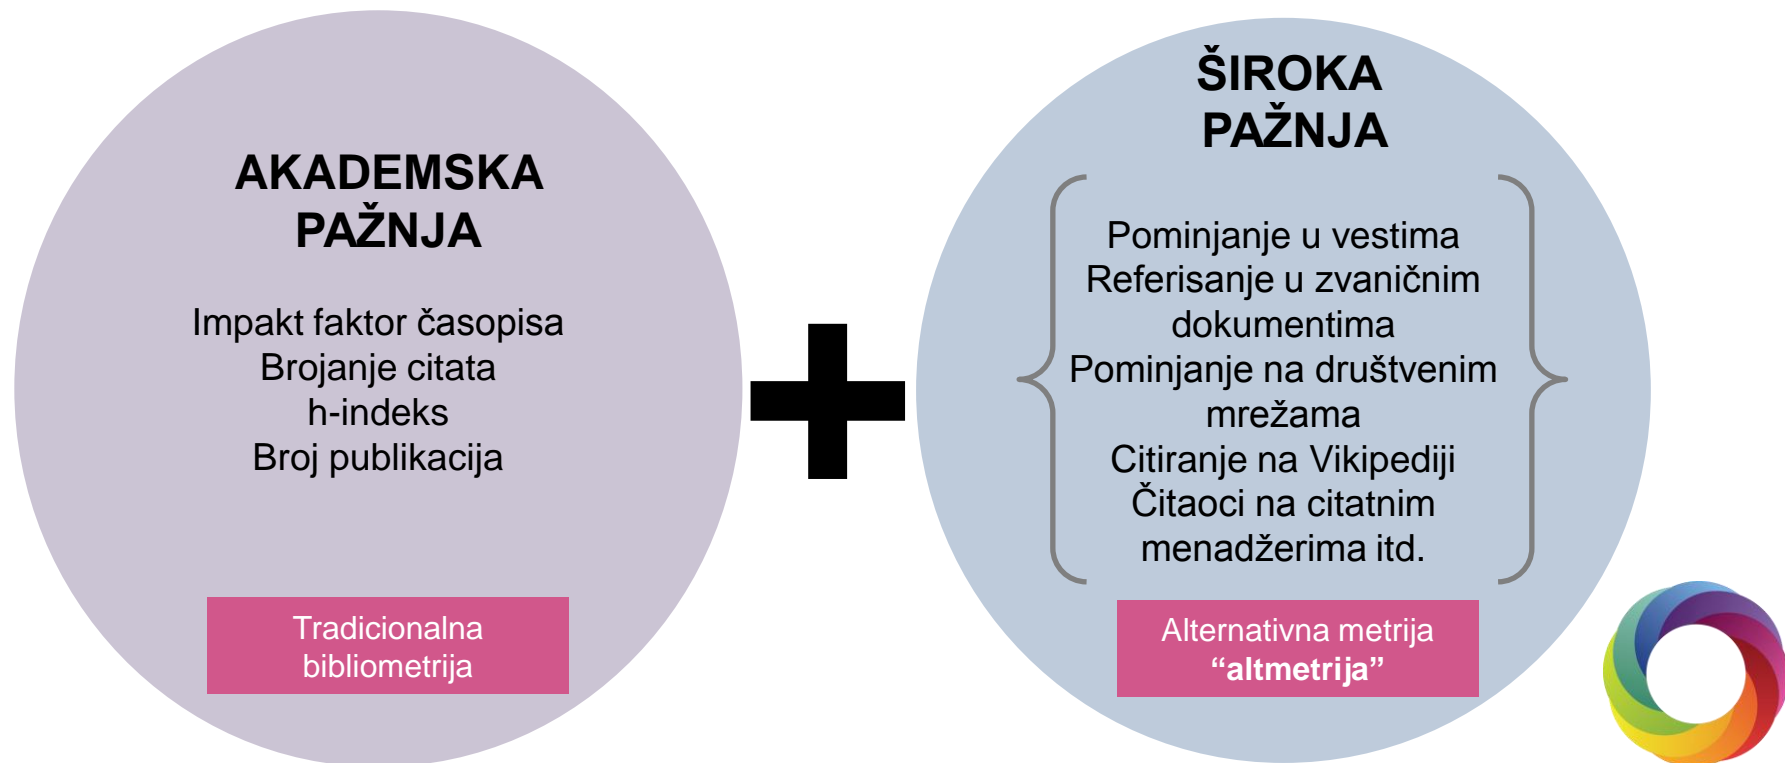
AKADEMSKA PAŽNJA

Impakt faktor časopisa
Brojanje citata
h-indeks
Broj publikacija

Tradicionalna bibliometrija

ŠIROKA PAŽNJA

Pominjanje u vestima
Referisanje u zvaničnim dokumentima
Pominjanje na društvenim mrežama
Citiranje na Vikipediji
Čitaoci na citatnim menadžerima itd.

Alternativna metrija
“altmetrija”